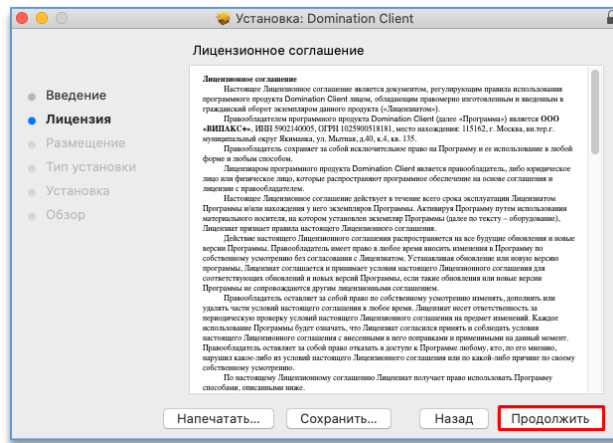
Установка: Domination Client

Лицензионное соглашение

Введение
Лицензия
Размещение
Тип установки
Установка
Обзор

Лицензионное соглашение

Настоящее Лицензионное соглашение является документом, регулирующим правила использования программного продукта Domination Client лицом, обладающим правомерно изготовленным и введенным в гражданский оборот экземпляром данного продукта («Лицензиатом»).

Правообладателем программного продукта Domination Client (далее «Программа») является ООО «ВИПАКС+», ИНН 5902140005, ОГРН 1025900518181, место нахождения: 115162, г. Москва, вн.тер.г. муниципальный округ Якиманка, ул. Мытная, д.40, к.4, кв. 135.

Правообладатель сохраняет за собой исключительное право на Программу и ее использование в любой форме и любым способом.

Лицензиаром программного продукта Domination Client является правообладатель, либо юридическое лицо или физическое лицо, которые распространяют программное обеспечение на основе соглашения и лицензии с правообладателем.

Настоящее Лицензионное соглашение действует в течение всего срока эксплуатации Лицензиатом Программы и/или нахождения у него экземпляров Программы. Активируя Программу путем использования материального носителя, на котором установлен экземпляр Программы (далее по тексту – оборудование), Лицензиат признает правила настоящего Лицензионного соглашения.

Действие настоящего Лицензионного соглашения распространяется на все будущие обновления и новые версии Программы. Правообладатель имеет право в любое время вносить изменения в Программу по собственному усмотрению без согласования с Лицензиатом. Устанавливая обновление или новую версию программы, Лицензиат соглашается и принимает условия настоящего Лицензионного соглашения для соответствующих обновлений и новых версий Программы, если такие обновления или новые версии Программы не сопровождаются другим лицензионным соглашением.

Правообладатель оставляет за собой право по собственному усмотрению изменять, дополнять или удалять части условий настоящего соглашения в любое время. Лицензиат несет ответственность за периодическую проверку условий настоящего Лицензионного соглашения на предмет изменений. Каждое использование Программы будет означать, что Лицензиат согласился принять и соблюдать условия настоящего Лицензионного соглашения с внесенными в него поправками и применимыми на данный момент. Правообладатель оставляет за собой право отказать в доступе к Программе любому, кто, по его мнению, нарушил какое-либо из условий настоящего Лицензионного соглашения или по какой-либо причине по своему собственному усмотрению.

По настоящему Лицензионному соглашению Лицензиат получает право использовать Программу способами, описанными ниже.

Напечатать...
Сохранить...
Назад
Продолжить